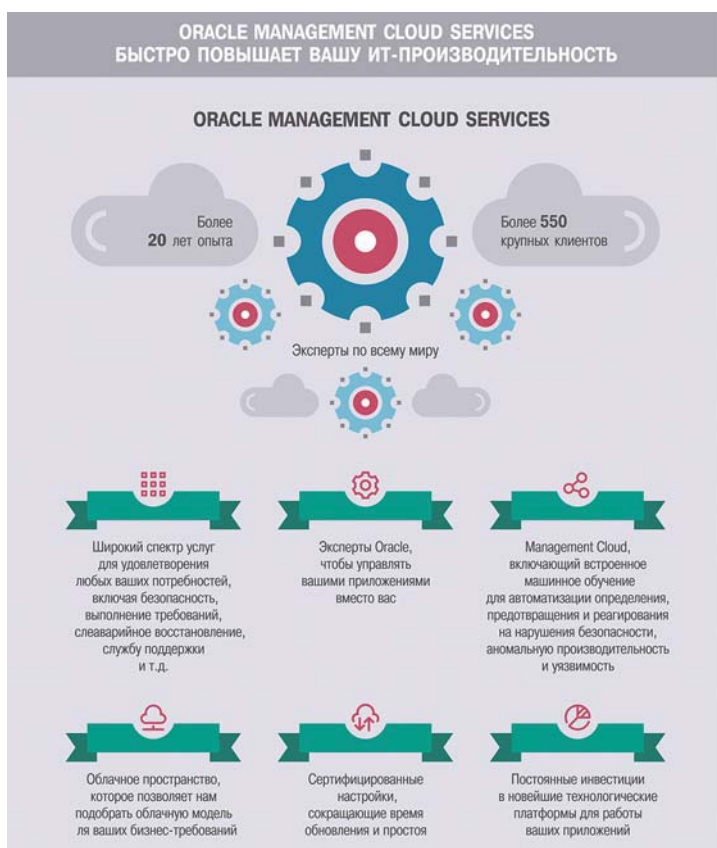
ORACLE MANAGEMENT CLOUD SERVICES
БЫСТРО ПОВЫШАЕТ ВАШУ ИТ-ПРОИЗВОДИТЕЛЬНОСТЬ

ORACLE MANAGEMENT CLOUD SERVICES

Более 20 лет опыта

Более 550 крупных клиентов

Эксперты по всему миру

Широкий спектр услуг для удовлетворения любых ваших потребностей, включая безопасность, выполнение требований, слеаварийное восстановление, службу поддержки и т.д.

Эксперты Oracle, чтобы управлять вашими приложениями вместо вас

Management Cloud, включающий встроенное машинное обучение для автоматизации определения, предотвращения и реагирования на нарушения безопасности, аномальную производительность и уязвимость

Облачное пространство, которое позволяет нам подобрать облачную модель ля ваших бизнес-требований

Сертифицированные настройки, сокращающие время обновления и простоя

Постоянные инвестиции в новейшие технологические платформы для работы ваших приложений